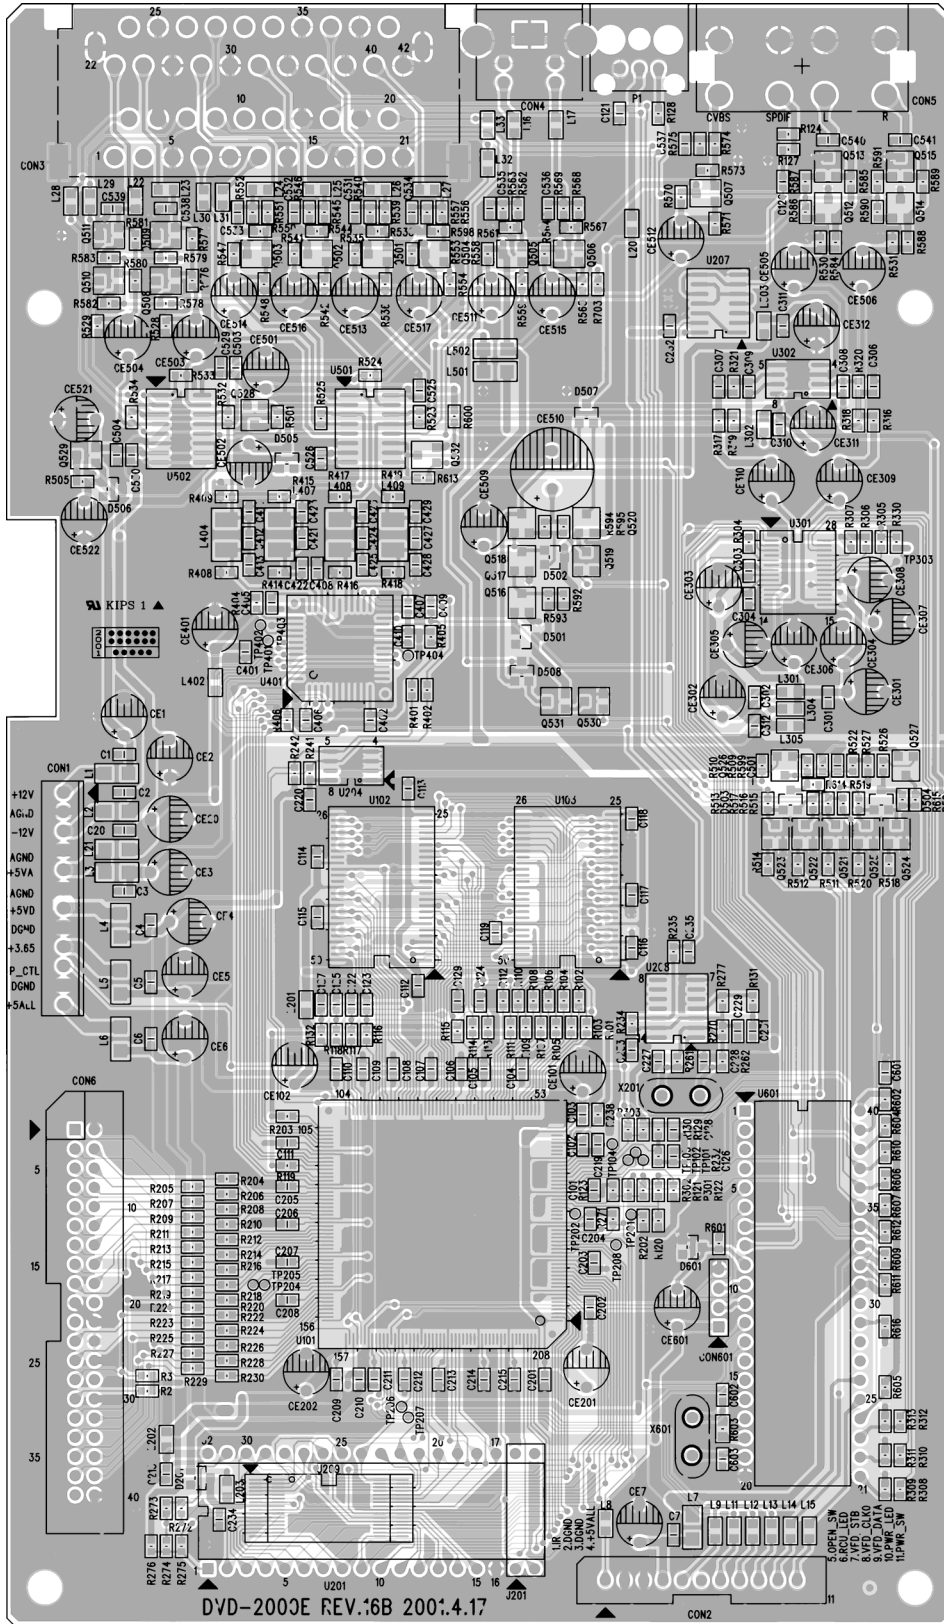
25
35
22
30
40
42
10
20
5
15
21
1
CON3
CON4
P1
CVBS
SPDIF
L
R
CON5
L28 L29 C539 L22 C538 L23 L30 L31 R552 C532 R546 R545 R540 R539 R557 R556 R598
L33 L16 L17 C121 R128 L537 R575 R574 R573 Q507
R124 C540 C541 R127 Q513 Q515 R591 R589
L32 C535 R563 R562 C536 R569 R568 R567 R561 Q506 Q505
Q511 R581 R583 R580 R579 Q510 R576 R582 R578 Q508 R529 R528
C533 R547 R541 R535 R553 R554 R504 R559 R560 R703
CE514 CE516 CE513 CE517 CE511 CE515 R548 R542 R536
U207 CE505 C311 L303 R530 R531 R588 CE506 Q512 Q514 R590 R585 R584 R586 R587
CE504 CE503 CE501 R533 R532 C528 U501 R524 R525 L502 L501 C232 CE312
C307 R321 C309 U302 C308 R320 C306
CE521 R534 C504 Q529 U502 CE502 R501 D505 C526 R417 R419 R415 R407 L407 L408 L409 C532 R613 R600 D507 CE510
R505 D506 C520 CE522 R409 L404 R408 R414 C422 C408 R416 R418 C428 C427 C429 C421
CE509 Q518 Q517 Q516 D502 R593 R592 R594 R595 Q520 Q519 D501 D508 Q531 Q530
L302 C310 CE311 R317 R318 R316 CE110 CE309
U301 R307 R306 R305 R330 R304 C303 TP303 CE303 CE308 C304 CE307 CE305 CE306 CE304 CE301 L301 C302 L304 C301 CE302 C312 L305
KIPS 1
R404 C405 CE401 TP402 TP403 C401 U401 R409 C409 TP404 R405 L402 R406 C405 C402 R401 R402
CE1 C1 CE2 L1 C2 CON1 +12V AGND -12V AGND +5VA AGND +5VD DGND +3.65 P_CTL DGND +5ALL CE20 C20 L2 CE3 C3 L21 L3 L4 C4 CF4 L5 C5 CE5 L6 C6 CE6
R242 R241 C220 U204 C113 U102 U103 C114 C115 C118 C117 C116 C119 C112 R235 C135 U203 R277 R131 C229 C231 R270 C228 R262 C227 R261
R510 R509 R508 R522 R527 R526 Q527 R513 R514 R519 Q504 Q503 R514 Q523 R512 Q522 R511 Q521 R520 Q520 R518 Q524
R132 R118 R117 R116 C110 C109 C108 C107 C106 C105 C104 CE101 C103 R115 R114 R111 R110 R109 R108 R106 R104 R102 R103 R101 C129 C124 C125 C123 C122 C127 C126 R201
CE102 104 53 X201 U601 C601 R602 R604 R610 R606 R607 R612 R609 R611 R616 R605 R313 R312 R310 R311 R309 R308
CON6
5 10 15 20 25 30 35 40
R205 R207 R209 R211 R213 R215 R217 R219 R221 R223 R225 R227 R3 R2 R229 R204 R206 R208 R210 R212 R214 R216 R218 R220 R222 R224 R226 R228 R230
R203 105 C111 R119 C205 C206 C207 TP205 TP204 C208 U101 156 157 208
R303 C130 C128 C126 TP101 TP102 TP104 C219 R123 R122 C101 R121 R301 C120 TP202 C204 TP201 TP203 TP208 R202 R120 C203 C202 R601 D601 CON601 CE601
CE202 C209 C210 C211 C212 C213 C214 C215 C201 CE201 TP206 TP207
X601 C602 R603 C603
202 C21 D201 R273 R272 C234 R276 R274 R275 U209 U201 J201 1 5 10 15 20 25 30 17
1.IR 2.DGND 3.DGND 4.+5VALL L8 CE7 C7 L7 L9 L11 L12 L13 L14 L15 5.OPEN_SW 6.RCU_LED 7.VFD_STB 8.VFD_CLK 9.VFD_DATA 10.PWR_LED 11.PWR_SW
CON2
DVD-2000E REV.16B 2001.4.17